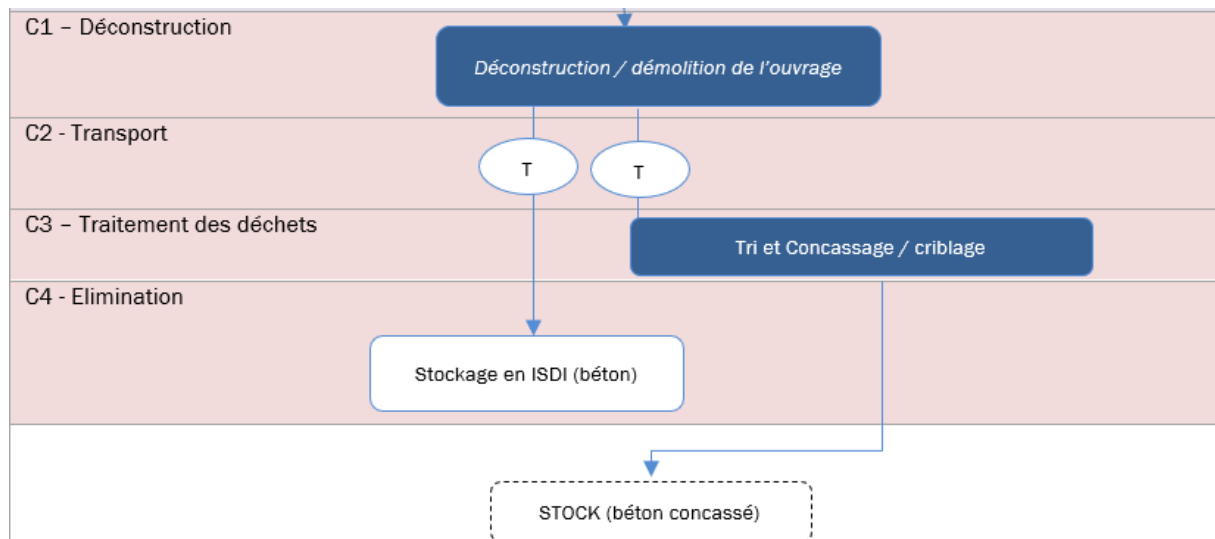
C1 – Déconstruction

*Déconstruction / démolition de l'ouvrage*

C2 - Transport

T

T

C3 – Traitement des déchets

Tri et Concassage / criblage

C4 - Elimination

Stockage en ISDI (béton)

STOCK (béton concassé)